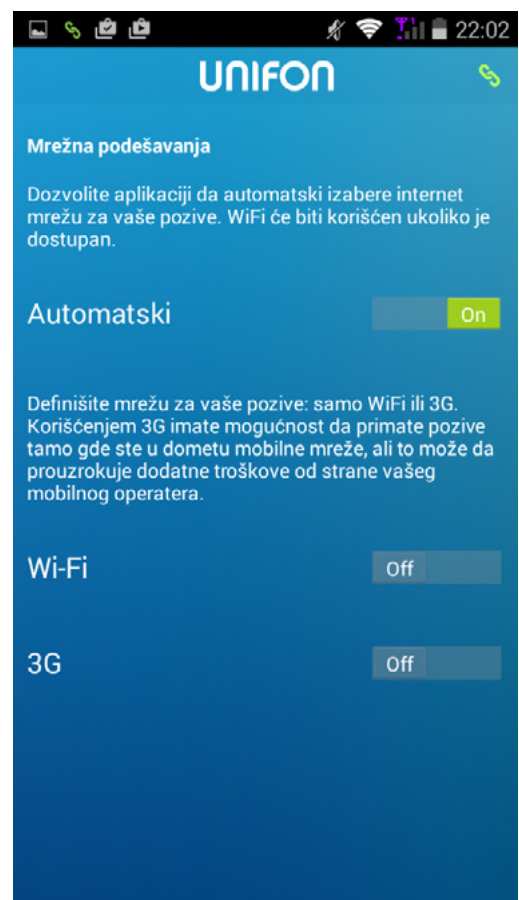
22:02

UNIFON

Mrežna podešavanja

Dozvolite aplikaciji da automatski izabere internet mrežu za vaše pozive. WiFi će biti korišćen ukoliko je dostupan.

Automatski On

Definišite mrežu za vaše pozive: samo WiFi ili 3G. Korišćenjem 3G imate mogućnost da primate pozive tamo gde ste u dometu mobilne mreže, ali to može da prouzrokuje dodatne troškove od strane vašeg mobilnog operatera.

Wi-Fi Off

3G Off